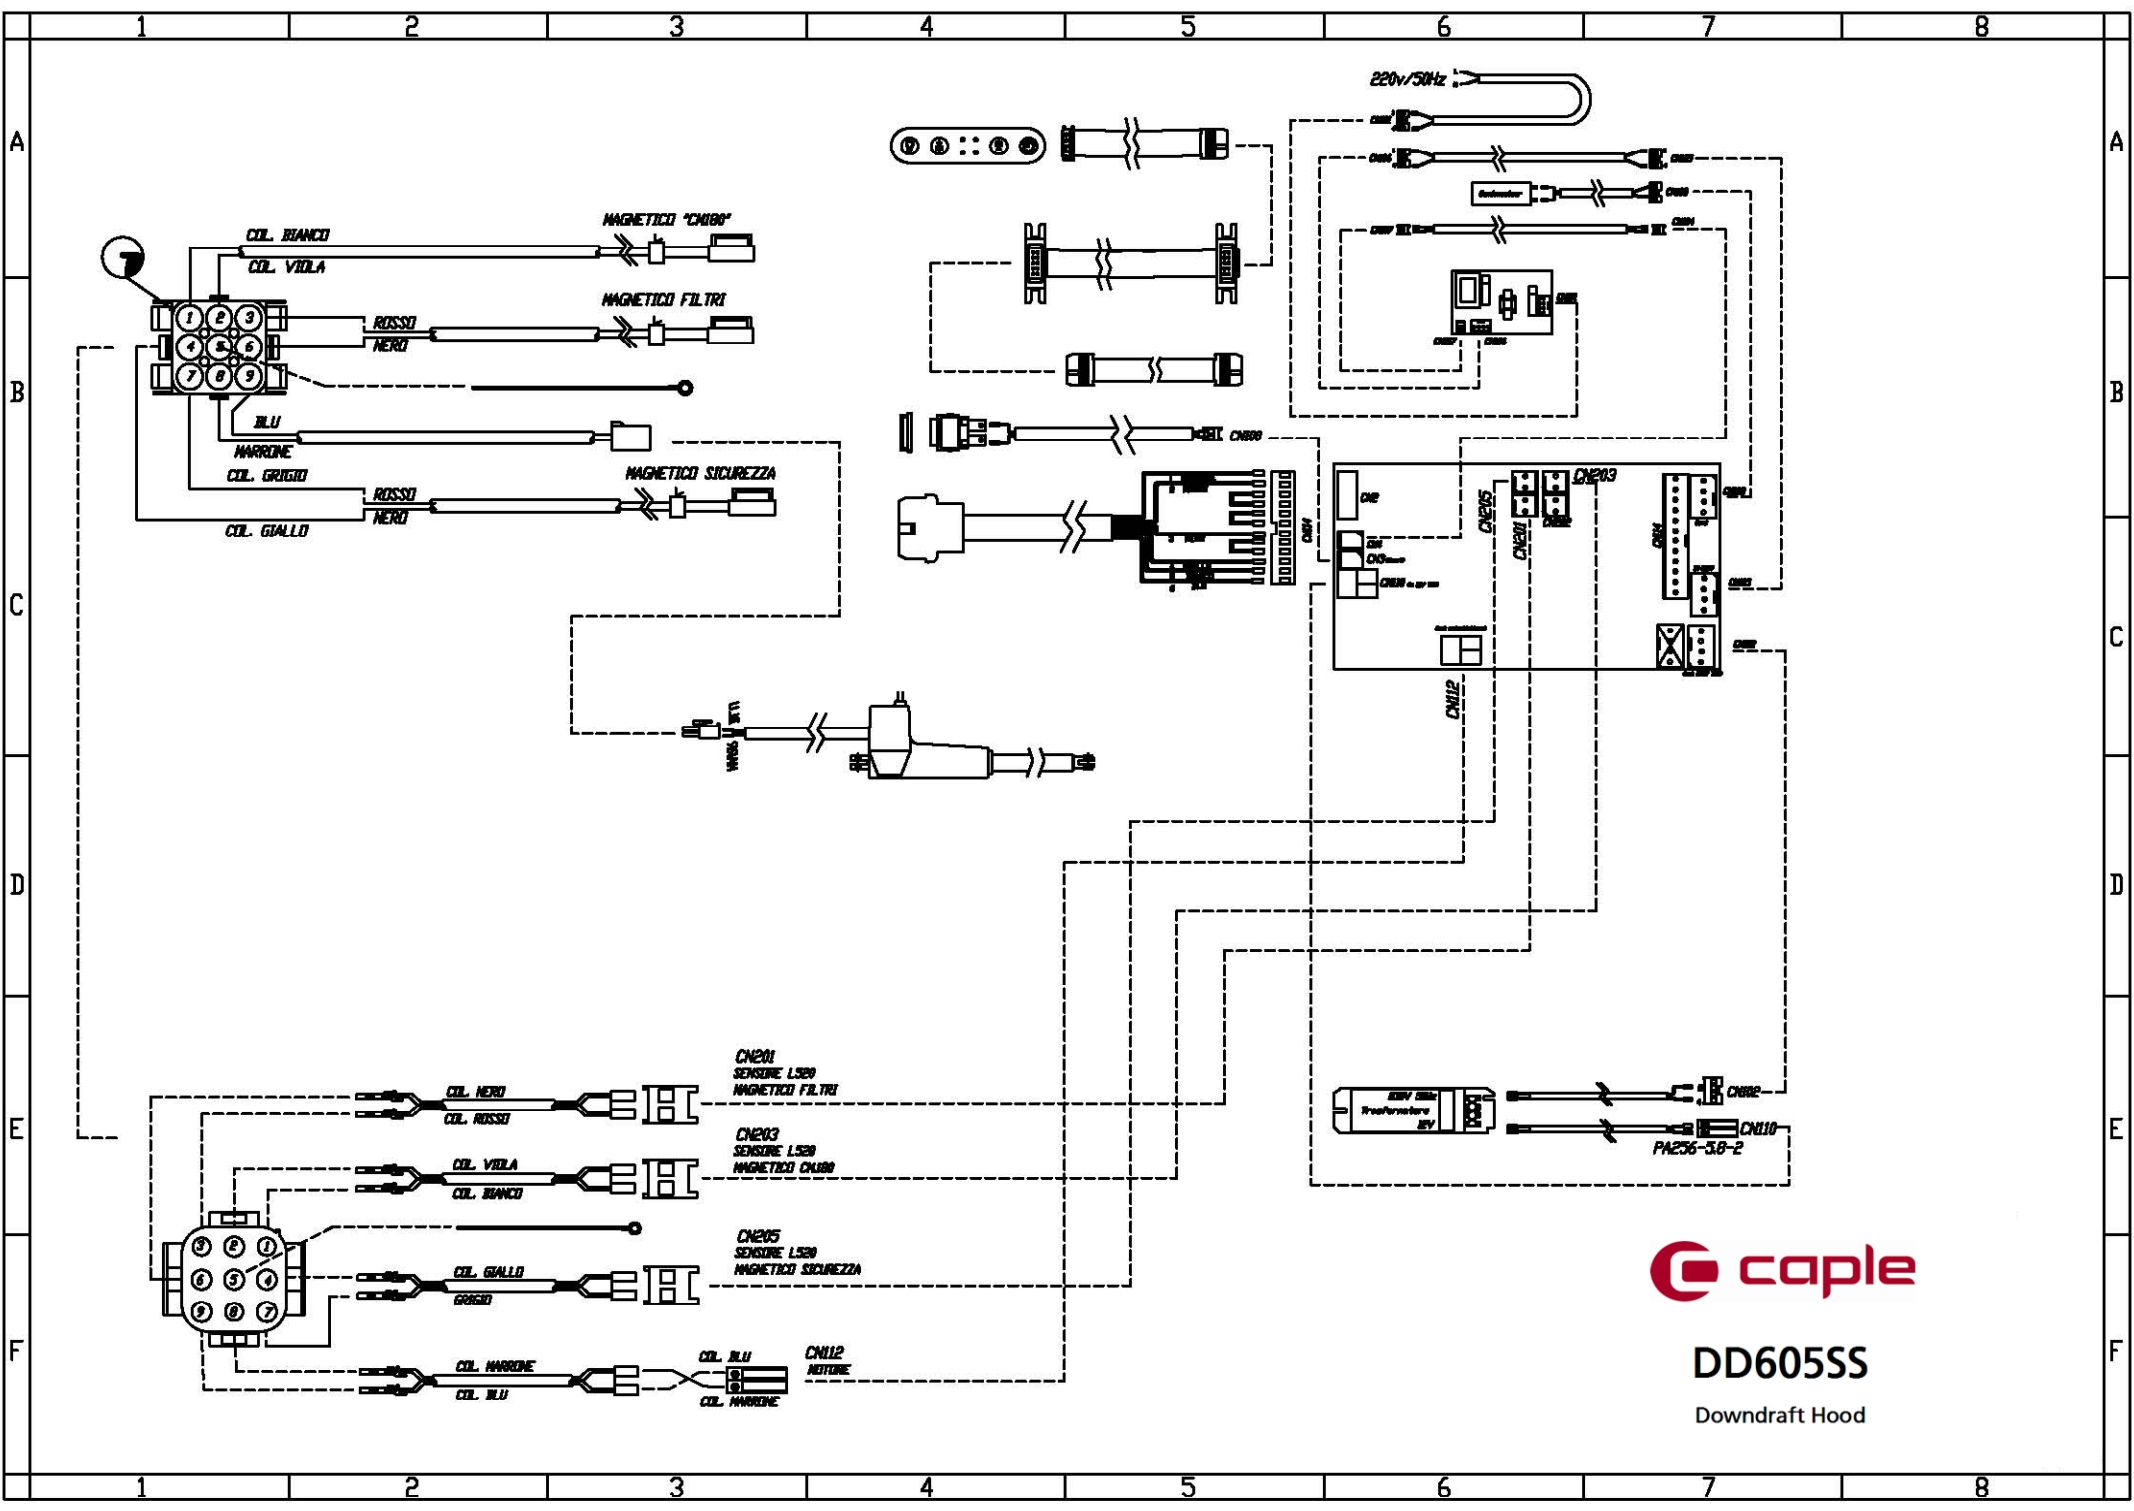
1 2 3 4 5 6 7 8

A

B

C

D

E

F

220v/50Hz

COL. BIANCO
COL. VIOLA
MAGNETICO "CN180"
ROSSO
NERO
MAGNETICO FILTRI
1 2 3
4 5 6
7 8 9
BLU
MARRONE
COL. GRIGIO
ROSSO
NERO
COL. GIALLO
MAGNETICO SICUREZZA

CN800
CN203
CN205
CN201
CN2
CN112

CN201
SENSORE L520
MAGNETICO FILTRI
COL. NERO
COL. ROSSO
CN203
SENSORE L520
MAGNETICO CN180
COL. VIOLA
COL. BIANCO
CN205
SENSORE L520
MAGNETICO SICUREZZA
COL. GIALLO
GRIGIO
3 2 1
6 5 4
9 8 7
COL. MARRONE
COL. BLU
COL. BLU
COL. MARRONE
CN112
MOTORE

Trasformatore
CN102
CN110
PA256-5.0-2

caple
DD605SS
Downdraft Hood

1 2 3 4 5 6 7 8